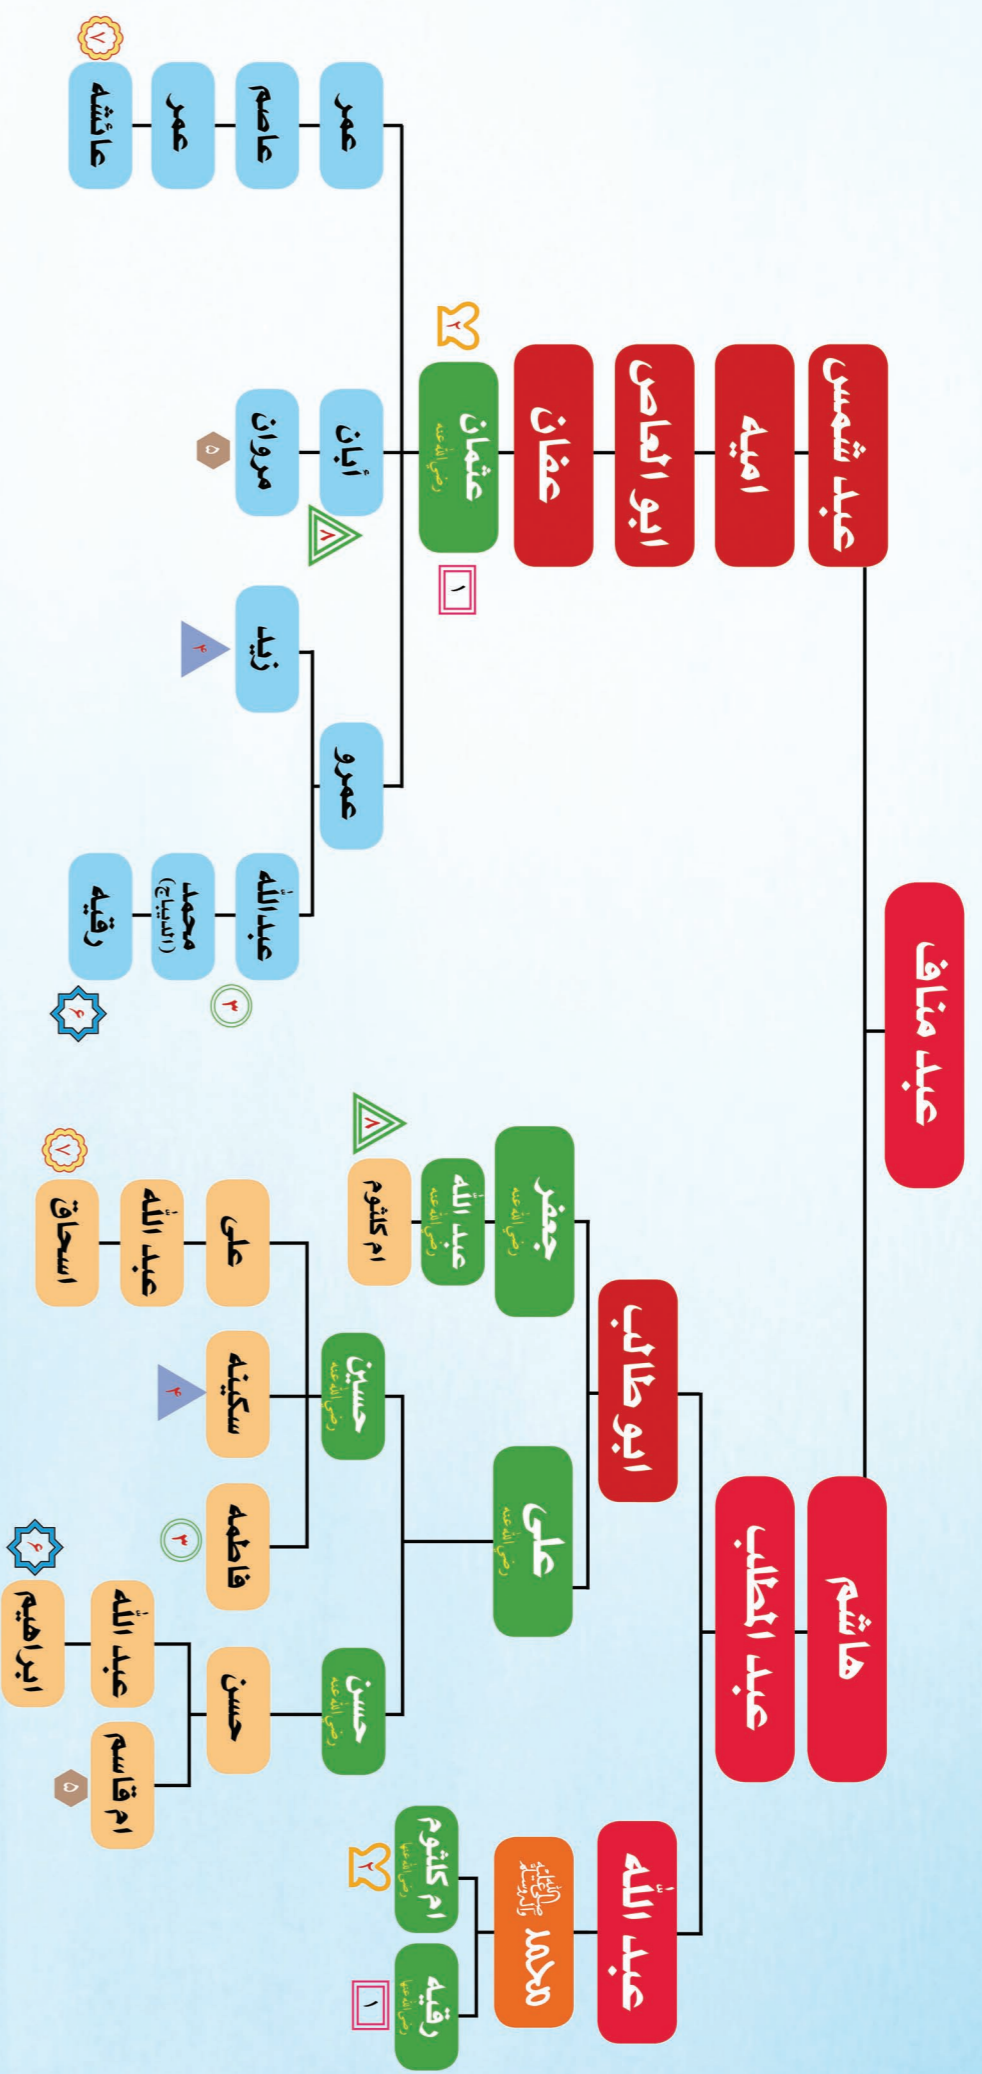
عبد مناف

عبد شمس

امیه

ابو العاص

عفان

عثمان
رضی اللہ عنہ

أبان

مروان

عمر

عاصم

عمر

عائشه

عمرو

زید

عبداللہ

محمد (الدیباج)

رقیه

ہاشم

عبد المطلب

ابو طالب

جعفر
رضی اللہ عنہ

عبد اللہ
رضی اللہ عنہ

ام کلثوم

علی
رضی اللہ عنہ

حسین
رضی اللہ عنہ

علی

عبد اللہ

اسحاق

سکینہ

فاطمه

حسن
رضی اللہ عنہ

حسن

عبد اللہ

ابراهیم

ام قاسم

عبد اللہ

محمد
صلی اللہ علیہ وآلہ وسلم

ام کلثوم
رضی اللہ عنہا

رقیه
رضی اللہ عنہا

۱
۲
۳
۴
۵
۶
۷
۸
۱
۲
۳
۴
۵
۶
۷
۸